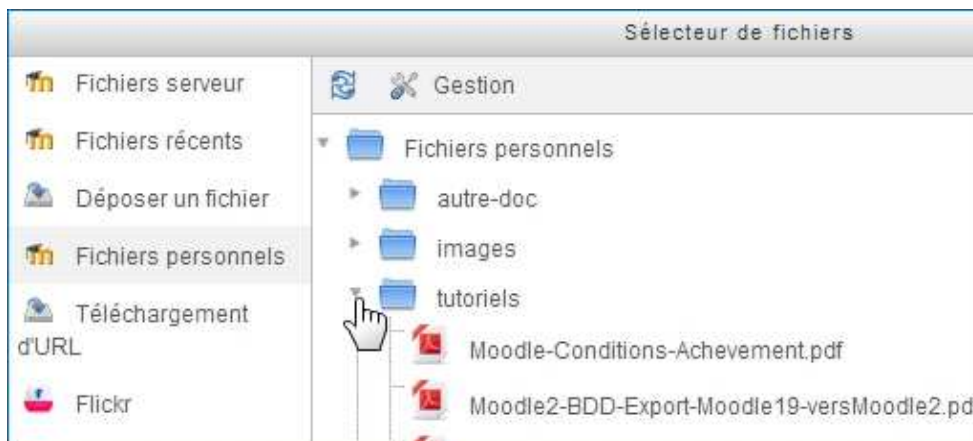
Sélecteur de fichiers

Fichiers serveur

Fichiers récents

Déposer un fichier

Fichiers personnels

Téléchargement d'URL

Flickr

Gestion

Fichiers personnels

autre-doc

images

tutoriels

Moodle-Conditions-Achevement.pdf

Moodle2-BDD-Export-Moodle19-versMoodle2.pd